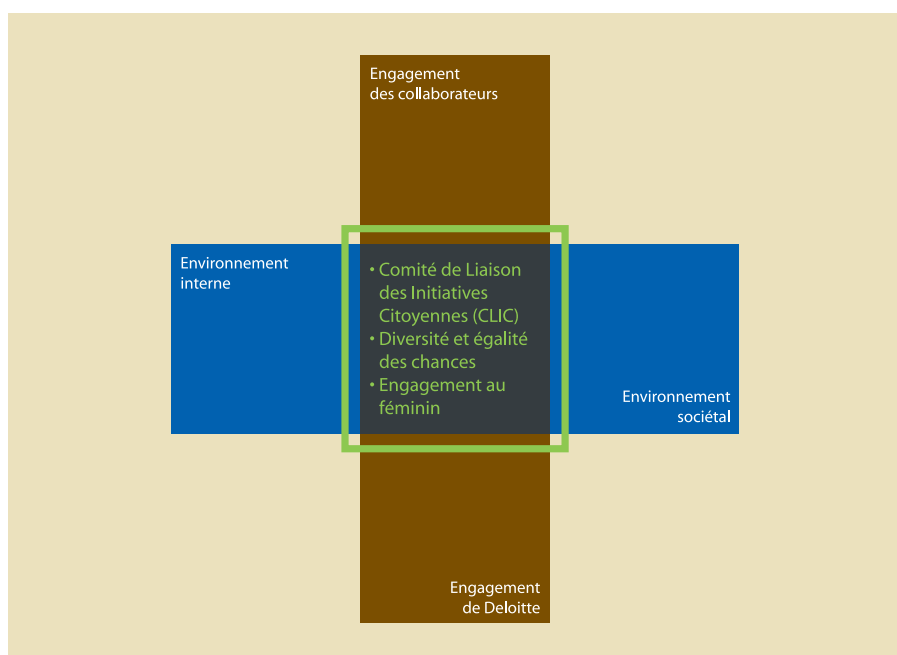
Engagement des collaborateurs

Environnement interne

• Comité de Liaison des Initiatives Citoyennes (CLIC)
• Diversité et égalité des chances
• Engagement au féminin

Environnement sociétal

Engagement de Deloitte